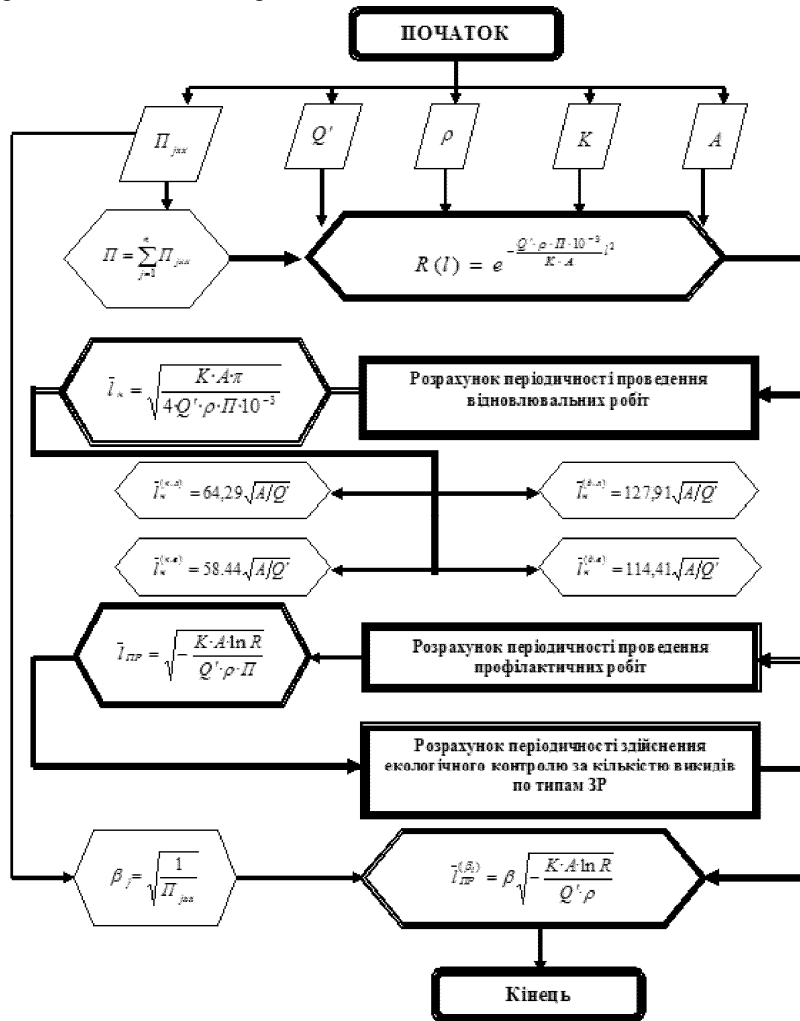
ПОЧАТОК

$\Pi_{jxx}$

$Q'$

$\rho$

$K$

$A$

$\Pi = \sum_{j=1}^{n} \Pi_{jxx}$

$R(l) = e^{-\frac{Q' \cdot \rho \cdot \Pi \cdot 10^{-3}}{K \cdot A} l^2}$

$\bar{l}_{*} = \sqrt{\frac{K \cdot A \cdot \pi}{4 Q' \cdot \rho \cdot \Pi \cdot 10^{-3}}}$

Розрахунок періодичності проведення відновлювальних робіт

$\bar{l}_{*}^{(\kappa.a)} = 64,29\sqrt{A/Q'}$

$\bar{l}_{*}^{(\delta.a)} = 127,91\sqrt{A/Q'}$

$\bar{l}_{*}^{(\kappa.e)} = 58.44\sqrt{A/Q'}$

$\bar{l}_{*}^{(\delta.e)} = 114,41\sqrt{A/Q'}$

$\bar{l}_{\Pi P} = \sqrt{-\frac{K \cdot A \cdot \ln R}{Q' \cdot \rho \cdot \Pi}}$

Розрахунок періодичності проведення профілактичних робіт

Розрахунок періодичності здійснення екологічного контролю за кількістю викидів по типам ЗР

$\beta_j = \sqrt{\frac{1}{\Pi_{jxx}}}$

$\bar{l}_{\Pi P}^{(\beta_j)} = \beta \sqrt{-\frac{K \cdot A \cdot \ln R}{Q' \cdot \rho}}$

Кінець